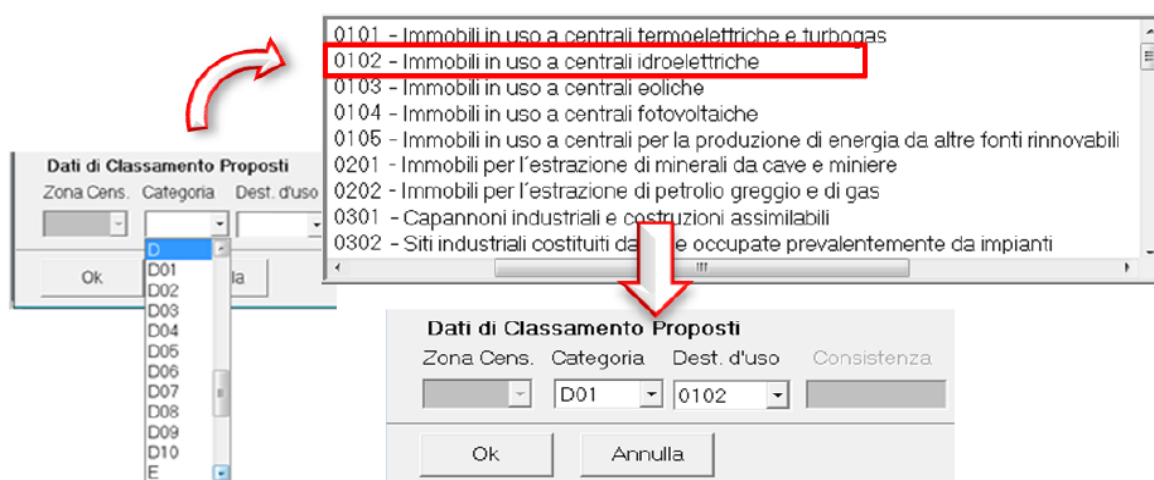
0101 - Immobili in uso a centrali termoelettriche e turbogas
0102 - Immobili in uso a centrali idroelettriche
0103 - Immobili in uso a centrali eoliche
0104 - Immobili in uso a centrali fotovoltaiche
0105 - Immobili in uso a centrali per la produzione di energia da altre fonti rinnovabili
0201 - Immobili per l'estrazione di minerali da cave e miniere
0202 - Immobili per l'estrazione di petrolio greggio e di gas
0301 - Capannoni industriali e costruzioni assimilabili
0302 - Siti industriali costituiti da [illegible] occupate prevalentemente da impianti

Dati di Classamento Proposti
Zona Cens. Categoria Dest. d'uso
D
D01
D02
D03
D04
D05
D06
D07
D08
D09
D10
E
Ok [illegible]lla

Dati di Classamento Proposti
Zona Cens. Categoria Dest. d'uso Consistenza
D01 0102
Ok Annulla